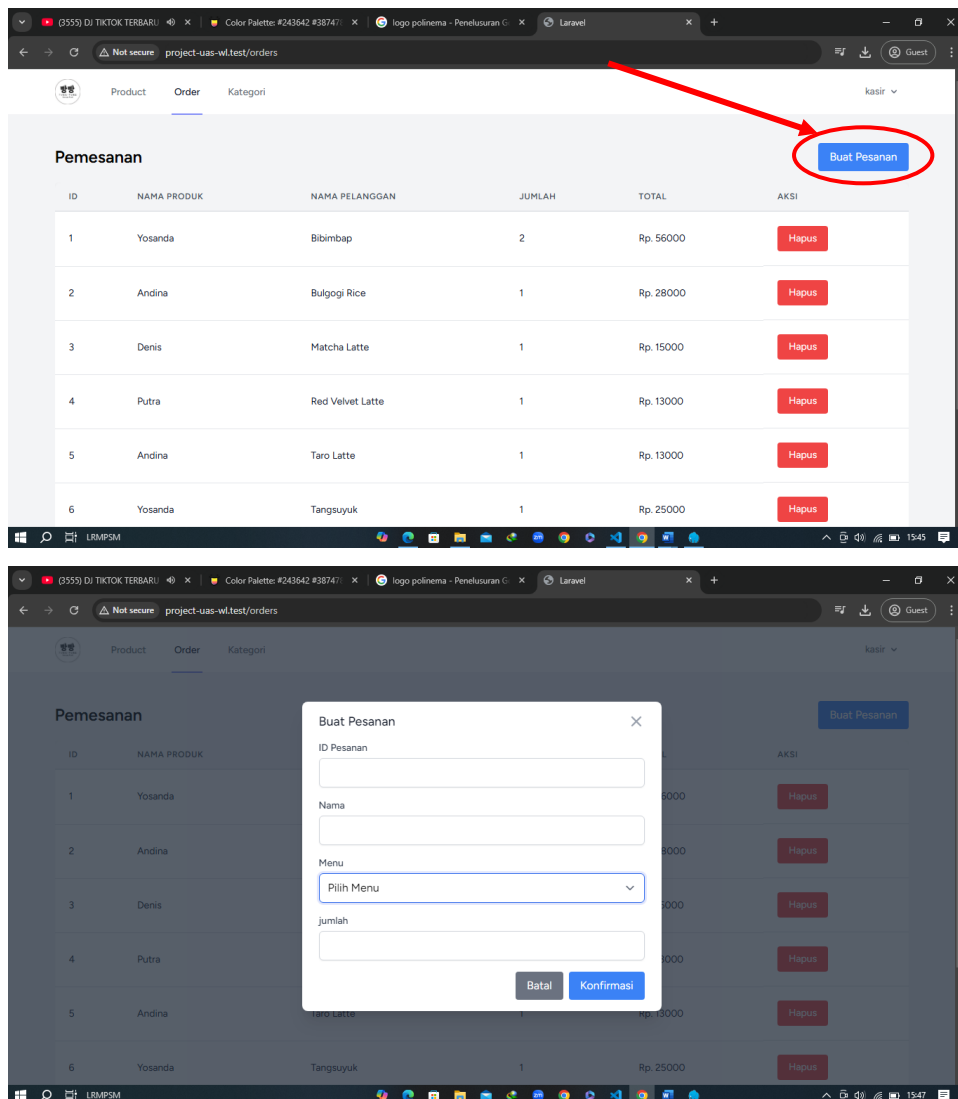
(3555) DJ TIKTOK TERBARU ×
Color Palette: #243642 #38747 ×
logo polinema - Penelusuran G ×
Laravel ×
+

Not secure project-uas-wl.test/orders
Guest

Product Order Kategori
kasir

Pemesanan
Buat Pesanan

| ID | NAMA PRODUK | NAMA PELANGGAN | JUMLAH | TOTAL | AKSI |
|---|---|---|---|---|---|
| 1 | Yosanda | Bibimbap | 2 | Rp. 56000 | Hapus |
| 2 | Andina | Bulgogi Rice | 1 | Rp. 28000 | Hapus |
| 3 | Denis | Matcha Latte | 1 | Rp. 15000 | Hapus |
| 4 | Putra | Red Velvet Latte | 1 | Rp. 13000 | Hapus |
| 5 | Andina | Taro Latte | 1 | Rp. 13000 | Hapus |
| 6 | Yosanda | Tangsuyuk | 1 | Rp. 25000 | Hapus |

LRMPSM
15:45

(3555) DJ TIKTOK TERBARU ×
Color Palette: #243642 #38747 ×
logo polinema - Penelusuran G ×
Laravel ×
+

Not secure project-uas-wl.test/orders
Guest

Product Order Kategori
kasir

Pemesanan
Buat Pesanan

Buat Pesanan
ID Pesanan
Nama
Menu
Pilih Menu
jumlah
Batal Konfirmasi

| ID | NAMA PRODUK | | | | AKSI |
|---|---|---|---|---|---|
| 1 | Yosanda | | | 6000 | Hapus |
| 2 | Andina | | | 8000 | Hapus |
| 3 | Denis | | | 5000 | Hapus |
| 4 | Putra | | | 3000 | Hapus |
| 5 | Andina | Taro Latte | 1 | Rp. 13000 | Hapus |
| 6 | Yosanda | Tangsuyuk | 1 | Rp. 25000 | Hapus |

LRMPSM
15:47